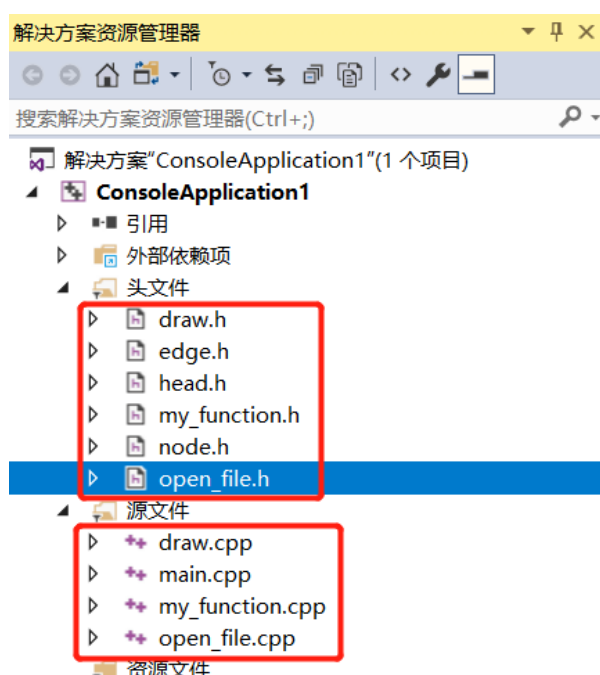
解决方案资源管理器

搜索解决方案资源管理器(Ctrl+;)

解决方案"ConsoleApplication1"(1 个项目)
ConsoleApplication1
引用
外部依赖项
头文件
draw.h
edge.h
head.h
my_function.h
node.h
open_file.h
源文件
draw.cpp
main.cpp
my_function.cpp
open_file.cpp
资源文件